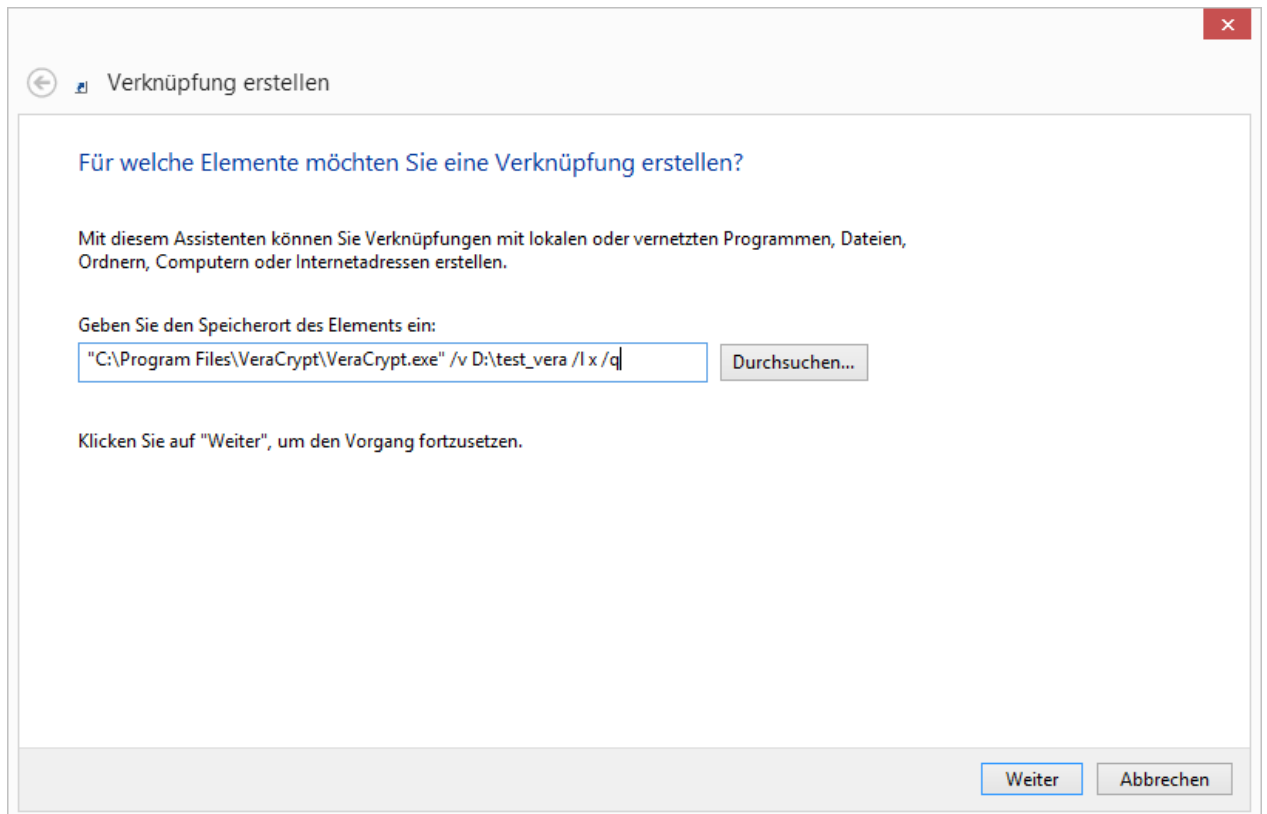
Verknüpfung erstellen

Für welche Elemente möchten Sie eine Verknüpfung erstellen?

Mit diesem Assistenten können Sie Verknüpfungen mit lokalen oder vernetzten Programmen, Dateien, Ordnern, Computern oder Internetadressen erstellen.

Geben Sie den Speicherort des Elements ein:

"C:\Program Files\VeraCrypt\VeraCrypt.exe" /v D:\test_vera /l x /q

Durchsuchen...

Klicken Sie auf "Weiter", um den Vorgang fortzusetzen.

Weiter

Abbrechen